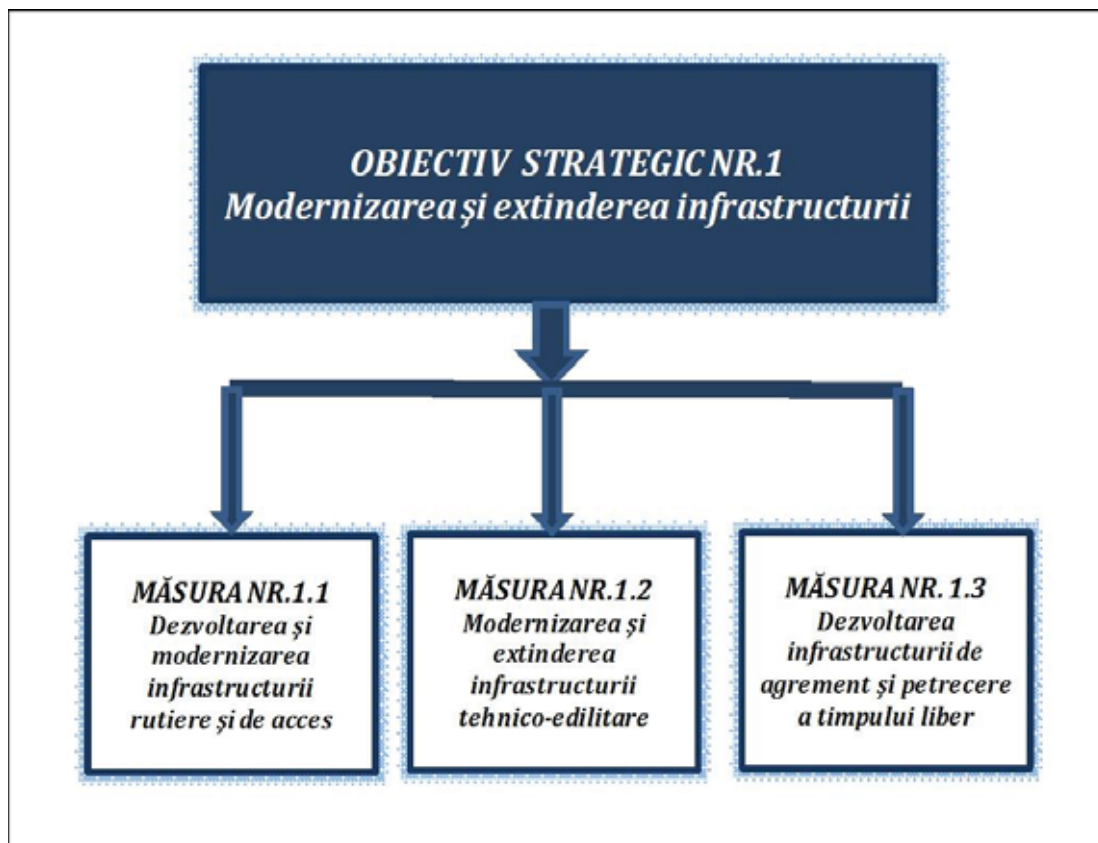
OBIECTIV STRATEGIC NR.1
Modernizarea și extinderea infrastructurii

MĂSURA NR.1.1
Dezvoltarea și modernizarea infrastructurii rutiere și de acces

MĂSURA NR.1.2
Modernizarea și extinderea infrastructurii tehnico-edilitare

MĂSURA NR. 1.3
Dezvoltarea infrastructurii de agrement și petrecere a timpului liber